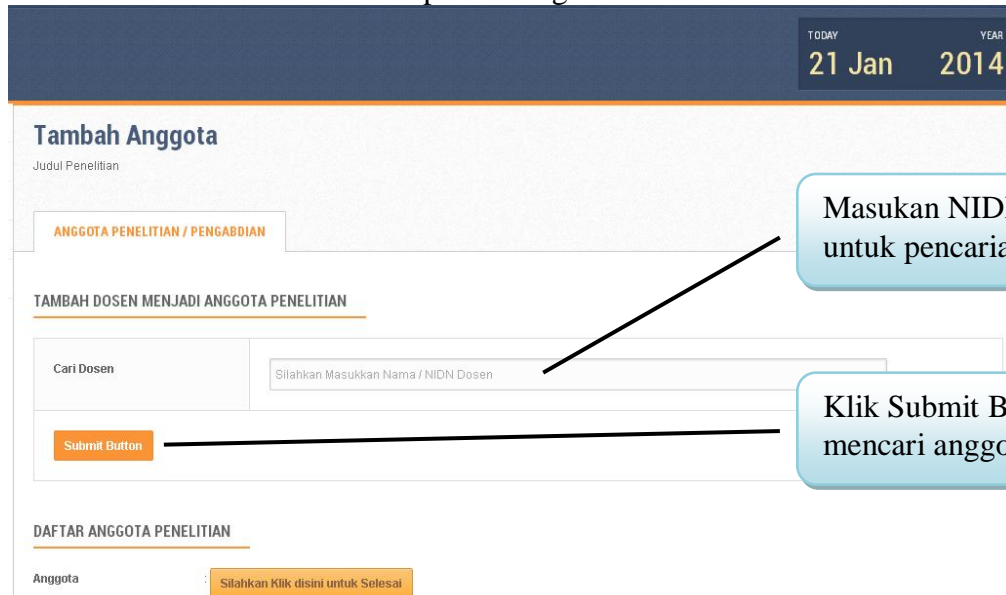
TODAY
21 Jan

YEAR
2014

Tambah Anggota

Judul Penelitian

ANGGOTA PENELITIAN / PENGABDIAN

Masukan NID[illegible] untuk pencaria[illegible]

TAMBAH DOSEN MENJADI ANGGOTA PENELITIAN

Cari Dosen

Silahkan Masukkan Nama / NIDN Dosen

Klik Submit B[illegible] mencari anggo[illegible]

Submit Button

DAFTAR ANGGOTA PENELITIAN

Anggota :

Silahkan Klik disini untuk Selesai